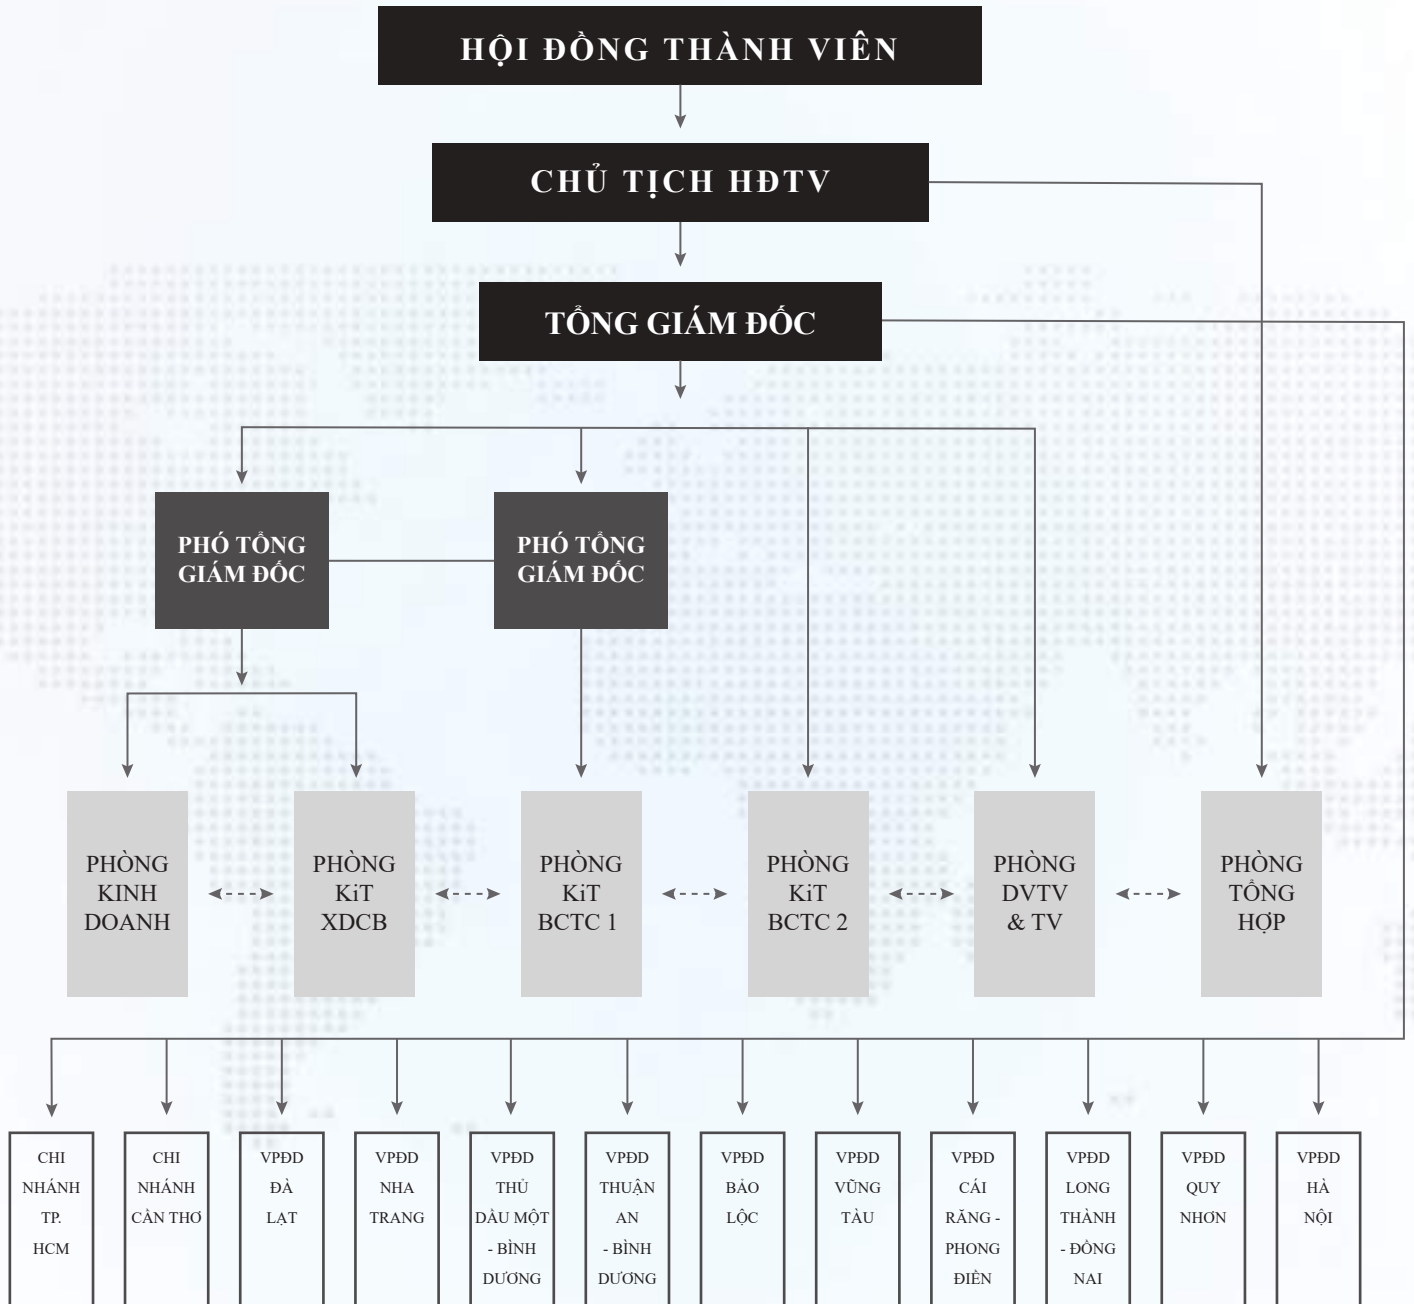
HỘI ĐỒNG THÀNH VIÊN

CHỦ TỊCH HĐTV

TỔNG GIÁM ĐỐC

PHÓ TỔNG GIÁM ĐỐC

PHÓ TỔNG GIÁM ĐỐC

PHÒNG KINH DOANH

PHÒNG KiT XDCB

PHÒNG KiT BCTC 1

PHÒNG KiT BCTC 2

PHÒNG DVTV & TV

PHÒNG TỔNG HỢP

CHI NHÁNH TP. HCM

CHI NHÁNH CẦN THƠ

VPĐD ĐÀ LẠT

VPĐD NHA TRANG

VPĐD THỦ DẦU MỘT - BÌNH DƯƠNG

VPĐD THUẬN AN - BÌNH DƯƠNG

VPĐD BẢO LỘC

VPĐD VŨNG TÀU

VPĐD CÁI RĂNG - PHONG ĐIỀN

VPĐD LONG THÀNH - ĐỒNG NAI

VPĐD QUY NHƠN

VPĐD HÀ NỘI